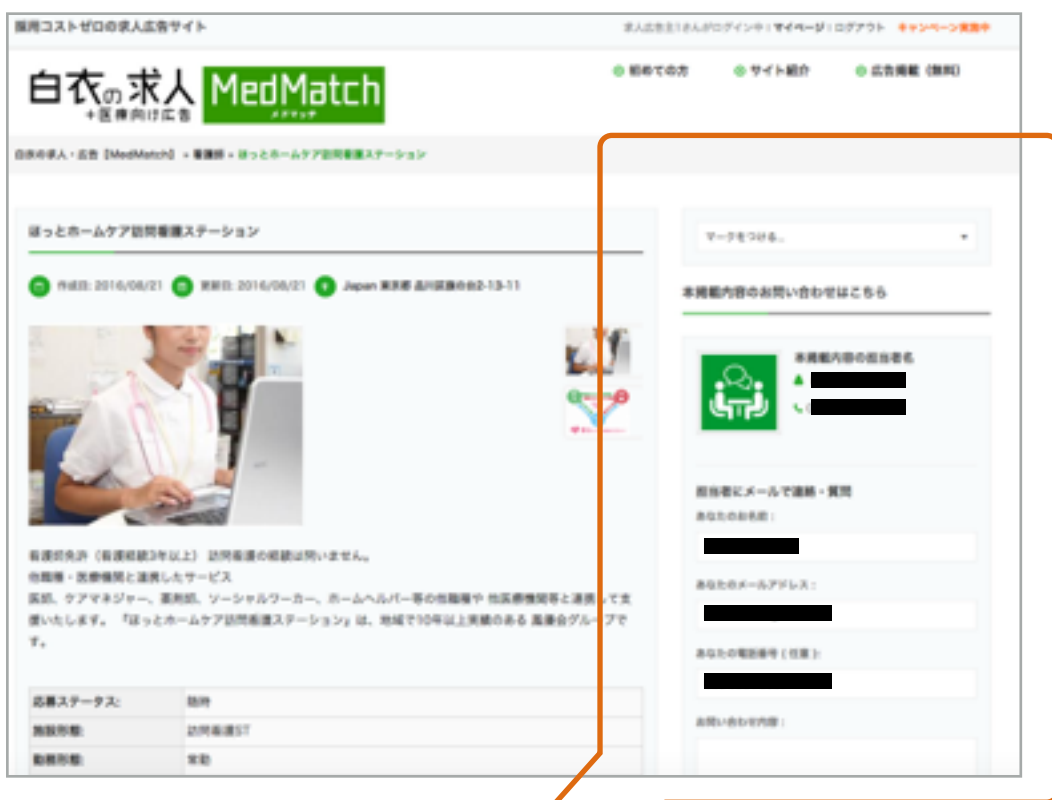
採用コストゼロの求人広告サイト

求人広告主1さんがログイン中｜マイページ｜ログアウト キャンペーン実施中

白衣の求人 +医療向け広告 MedMatch メドマッチ

初めての方 サイト紹介 広告掲載（無料）

白衣の求人・広告【MedMatch】 » 看護師 » ほっとホームケア訪問看護ステーション

ほっとホームケア訪問看護ステーション

作成日: 2016/08/21 更新日: 2016/08/21 Japan 東京都 品川区西中延2-13-11

看護師免許（看護経験3年以上）訪問看護の経験は問いません。
他職種・医療機関と連携したサービス
医師、ケアマネジャー、薬剤師、ソーシャルワーカー、ホームヘルパー等の他職種や 他医療機関等と連携して支援いたします。『ほっとホームケア訪問看護ステーション』は、地域で10年以上実績のある 風優会グループです。

| 応募ステータス: | 随時 |
|---|---|
| 施設形態: | 訪問看護ST |
| 勤務形態: | 常勤 |

マークをつける。

本掲載内容のお問い合わせはこちら

本掲載内容の担当者名

担当者にメールで連絡・質問

あなたのお名前：

あなたのメールアドレス：

あなたの電話番号（任意）：

お問い合わせ内容：